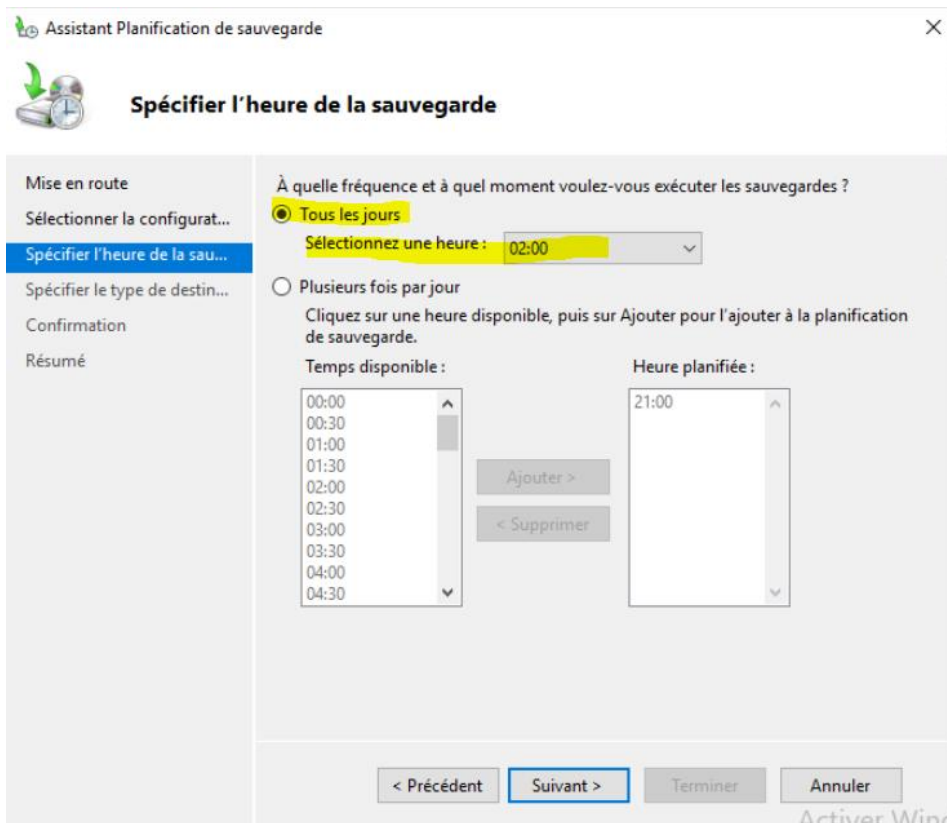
Assistant Planification de sauvegarde

Spécifier l'heure de la sauvegarde

Mise en route
Sélectionner la configurat...
Spécifier l'heure de la sau...
Spécifier le type de destin...
Confirmation
Résumé

À quelle fréquence et à quel moment voulez-vous exécuter les sauvegardes ?

Tous les jours

Sélectionnez une heure : 02:00

Plusieurs fois par jour

Cliquez sur une heure disponible, puis sur Ajouter pour l'ajouter à la planification de sauvegarde.

Temps disponible :

00:00
00:30
01:00
01:30
02:00
02:30
03:00
03:30
04:00
04:30

Ajouter >

< Supprimer

Heure planifiée :

21:00

< Précédent

Suivant >

Terminer

Annuler

Activer Win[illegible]